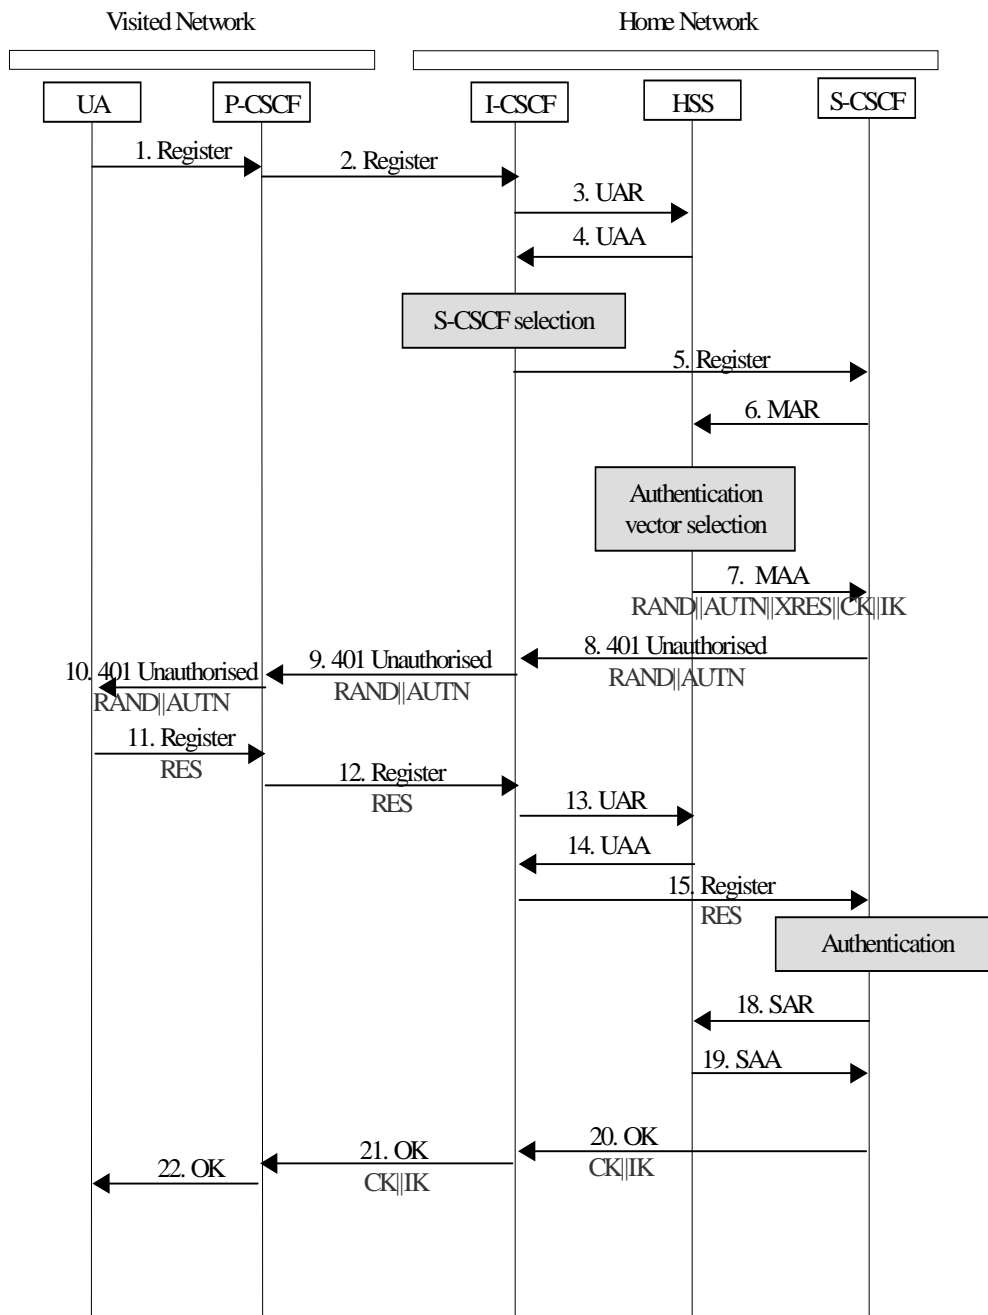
Visited Network

Home Network

UA

P-CSCF

I-CSCF

HSS

S-CSCF

1. Register

2. Register

3. UAR

4. UAA

S-CSCF selection

5. Register

6. MAR

Authentication vector selection

7. MAA

RAND||AUTN||XRES||CK||IK

8. 401 Unauthorised

RAND||AUTN

9. 401 Unauthorised

RAND||AUTN

10. 401 Unauthorised

RAND||AUTN

11. Register

RES

12. Register

RES

13. UAR

14. UAA

15. Register

RES

Authentication

18. SAR

19. SAA

20. OK

CK||IK

21. OK

CK||IK

22. OK